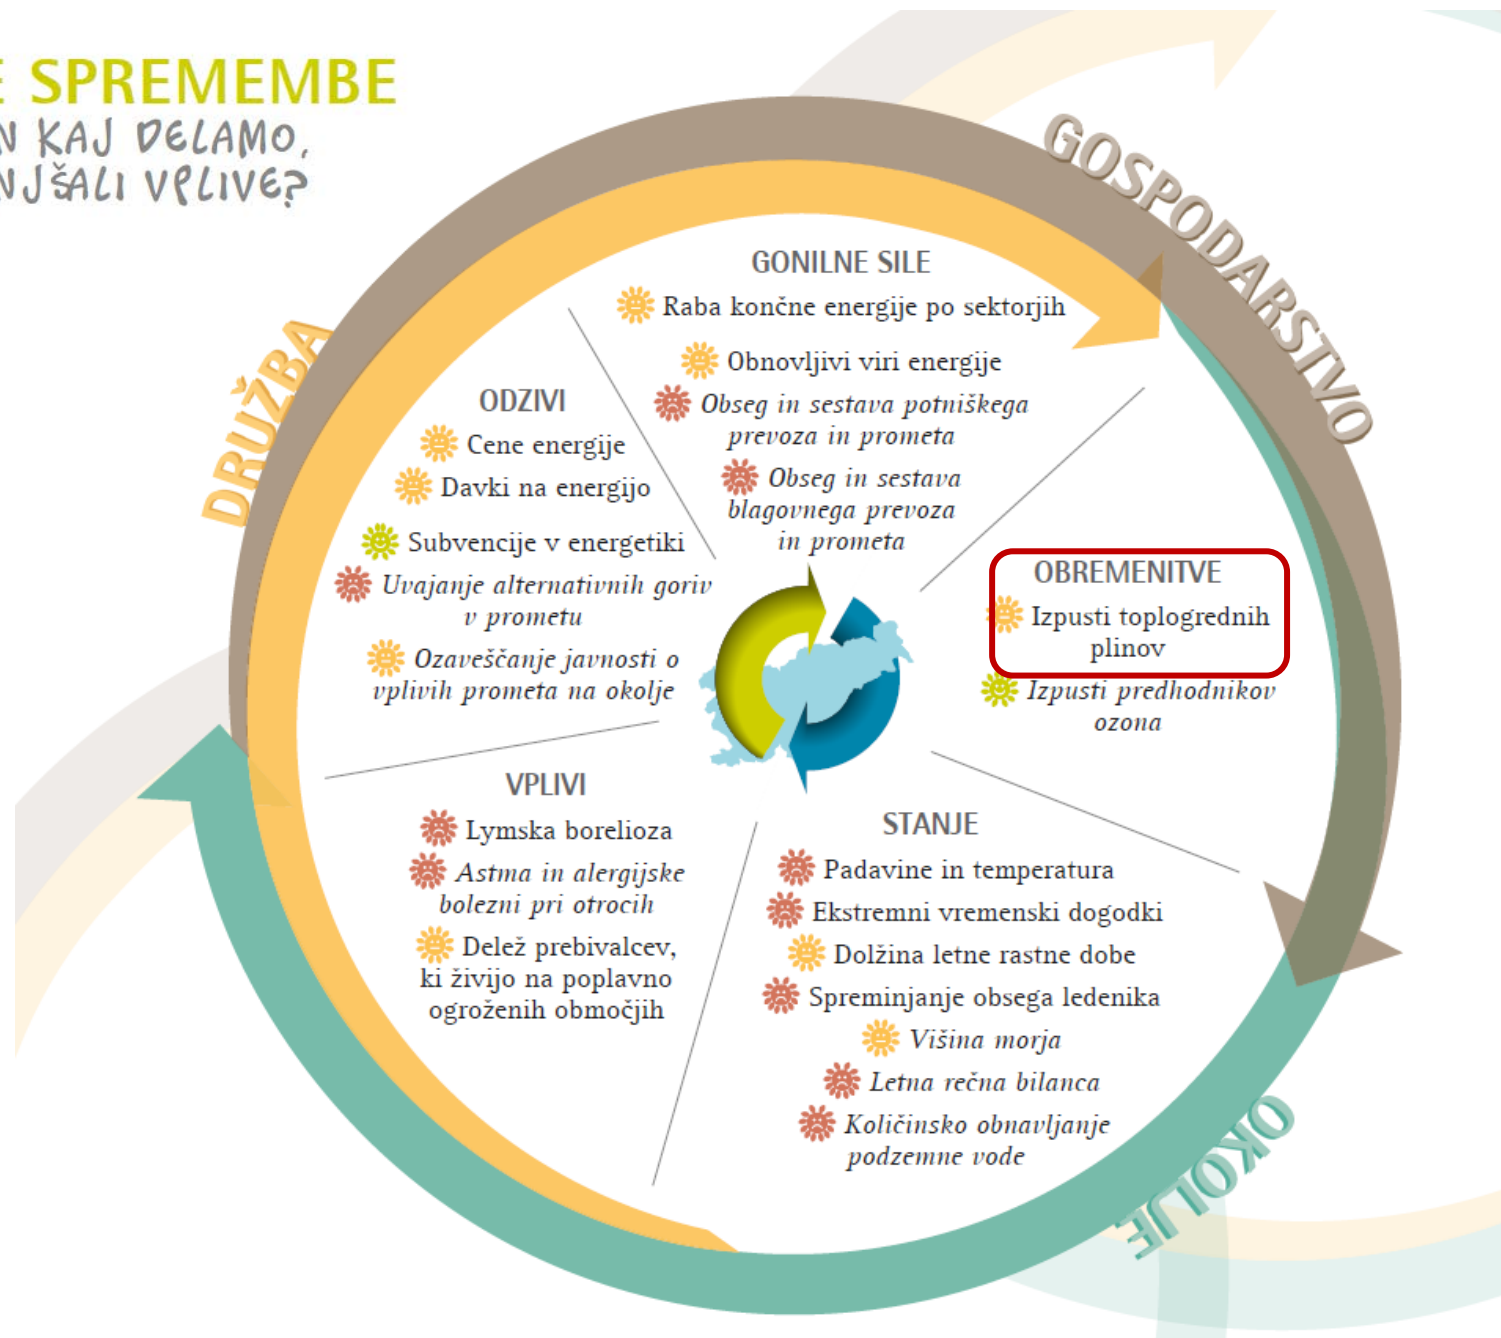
E SPREMEMBE
N KAJ DELAMO,
NJŠALI VPLIVE?

GOSPODARSTVO

DRUŽBA

GONILNE SILE
Raba končne energije po sektorjih
Obnovljivi viri energije
Obseg in sestava potniškega prevoza in prometa
Obseg in sestava blagovnega prevoza in prometa

ODZIVI
Cene energije
Davki na energijo
Subvencije v energetiki
Uvajanje alternativnih goriv v prometu
Ozaveščanje javnosti o vplivih prometa na okolje

OBREMENITVE
Izpusti toplogrednih plinov
Izpusti predhodnikov ozona

VPLIVI
Lymska borelioza
Astma in alergijske bolezni pri otrocih
Delež prebivalcev, ki živijo na poplavno ogroženih območjih

STANJE
Padavine in temperatura
Ekstremni vremenski dogodki
Dolžina letne rastne dobe
Spreminjanje obsega ledenika
Višina morja
Letna rečna bilanca
Količinsko obnavljanje podzemne vode

OKOLJE